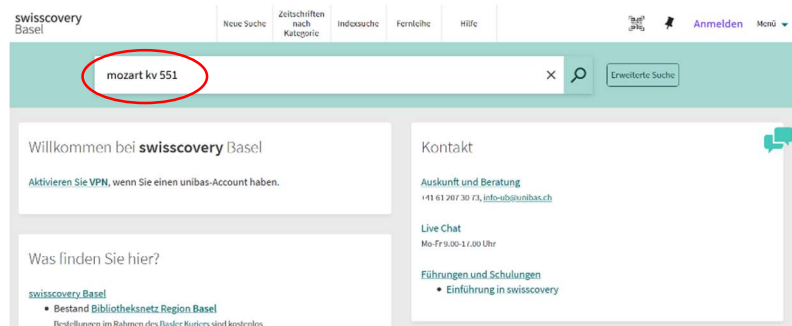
swisscovery Basel

Neue Suche | Zeitschriften nach Kategorie | Indexsuche | Fernleihe | Hilfe

Anmelden | Menü

mozart kv 551

Erweiterte Suche

Willkommen bei swisscovery Basel

Aktivieren Sie VPN, wenn Sie einen unibas-Account haben.

Was finden Sie hier?

swisscovery Basel
• Bestand Bibliotheksnetz Region Basel
Bestellungen im Rahmen des Basler Kuriers sind kostenlos

Kontakt

Auskunft und Beratung
+41 61 207 30 73, info-ub@unibas.ch

Live Chat
Mo-Fr 9.00-17.00 Uhr

Führungen und Schulungen
• Einführung in swisscovery